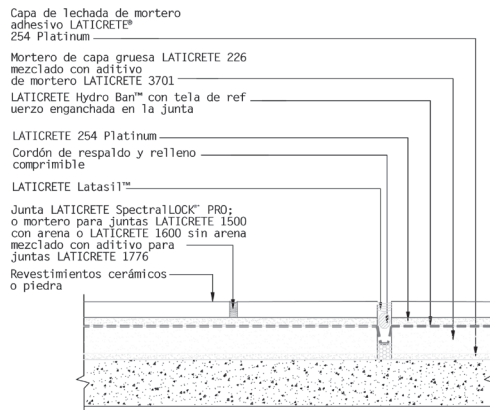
Capa de lechada de mortero adhesivo LATICRETE® 254 Platinum

Mortero de capa gruesa LATICRETE 226 mezclado con aditivo de mortero LATICRETE 3701

LATICRETE Hydro Ban™ con tela de ref uerzo enganchada en la junta

LATICRETE 254 Platinum

Cordón de respaldo y relleno comprimible

LATICRETE Latasil™

Junta LATICRETE SpectralLOCK™ PRO; o mortero para juntas LATICRETE 1500 con arena o LATICRETE 1600 sin arena mezclado con aditivo para juntas LATICRETE 1776

Revestimientos cerámicos o piedra